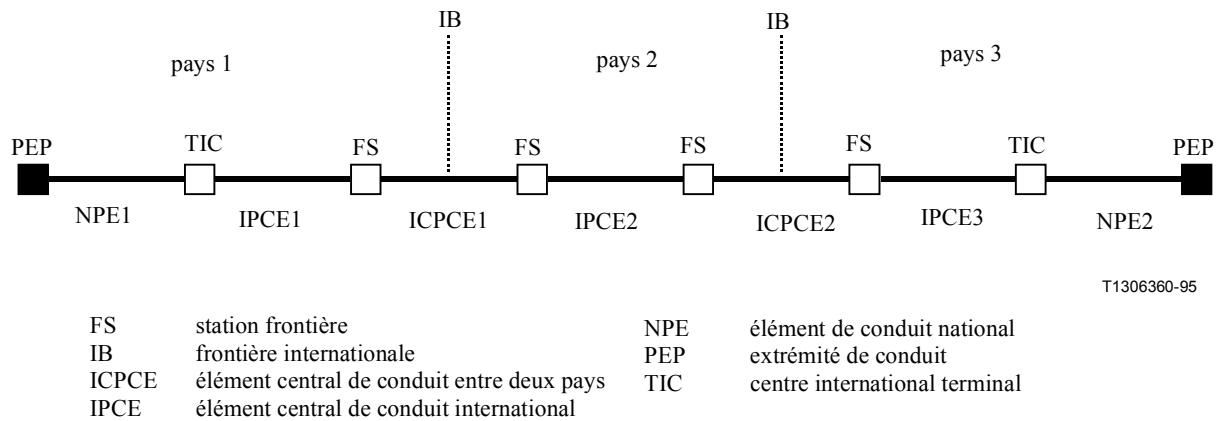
IB

IB

pays 1

pays 2

pays 3

PEP TIC FS FS FS FS TIC PEP

NPE1 IPCE1 ICPCE1 IPCE2 ICPCE2 IPCE3 NPE2

T1306360-95

FS station frontière
IB frontière internationale
ICPCE élément central de conduit entre deux pays
IPCE élément central de conduit international

NPE élément de conduit national
PEP extrémité de conduit
TIC centre international terminal